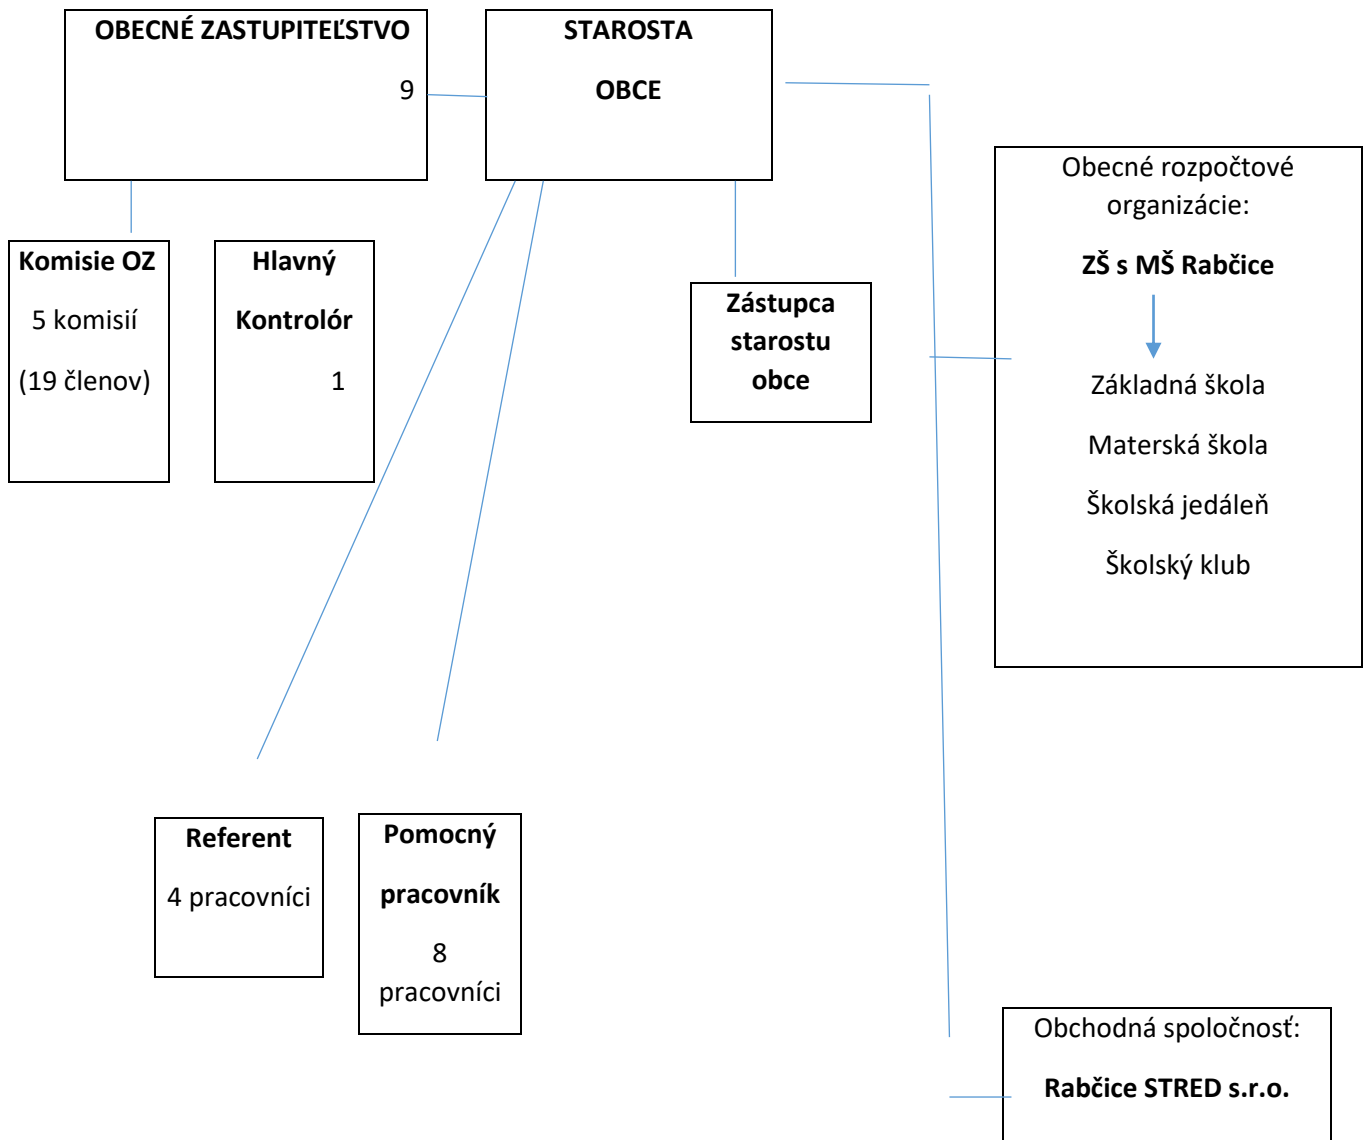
OBECNÉ ZASTUPITEĽSTVO

9

STAROSTA

OBCE

Obecné rozpočtové organizácie:

ZŠ s MŠ Rabčice

Základná škola

Materská škola

Školská jedáleň

Školský klub

Komisie OZ

5 komisií

(19 členov)

Hlavný

Kontrolór

1

Zástupca starostu obce

Referent

4 pracovníci

Pomocný

pracovník

8

pracovníci

Obchodná spoločnosť:

Rabčice STRED s.r.o.